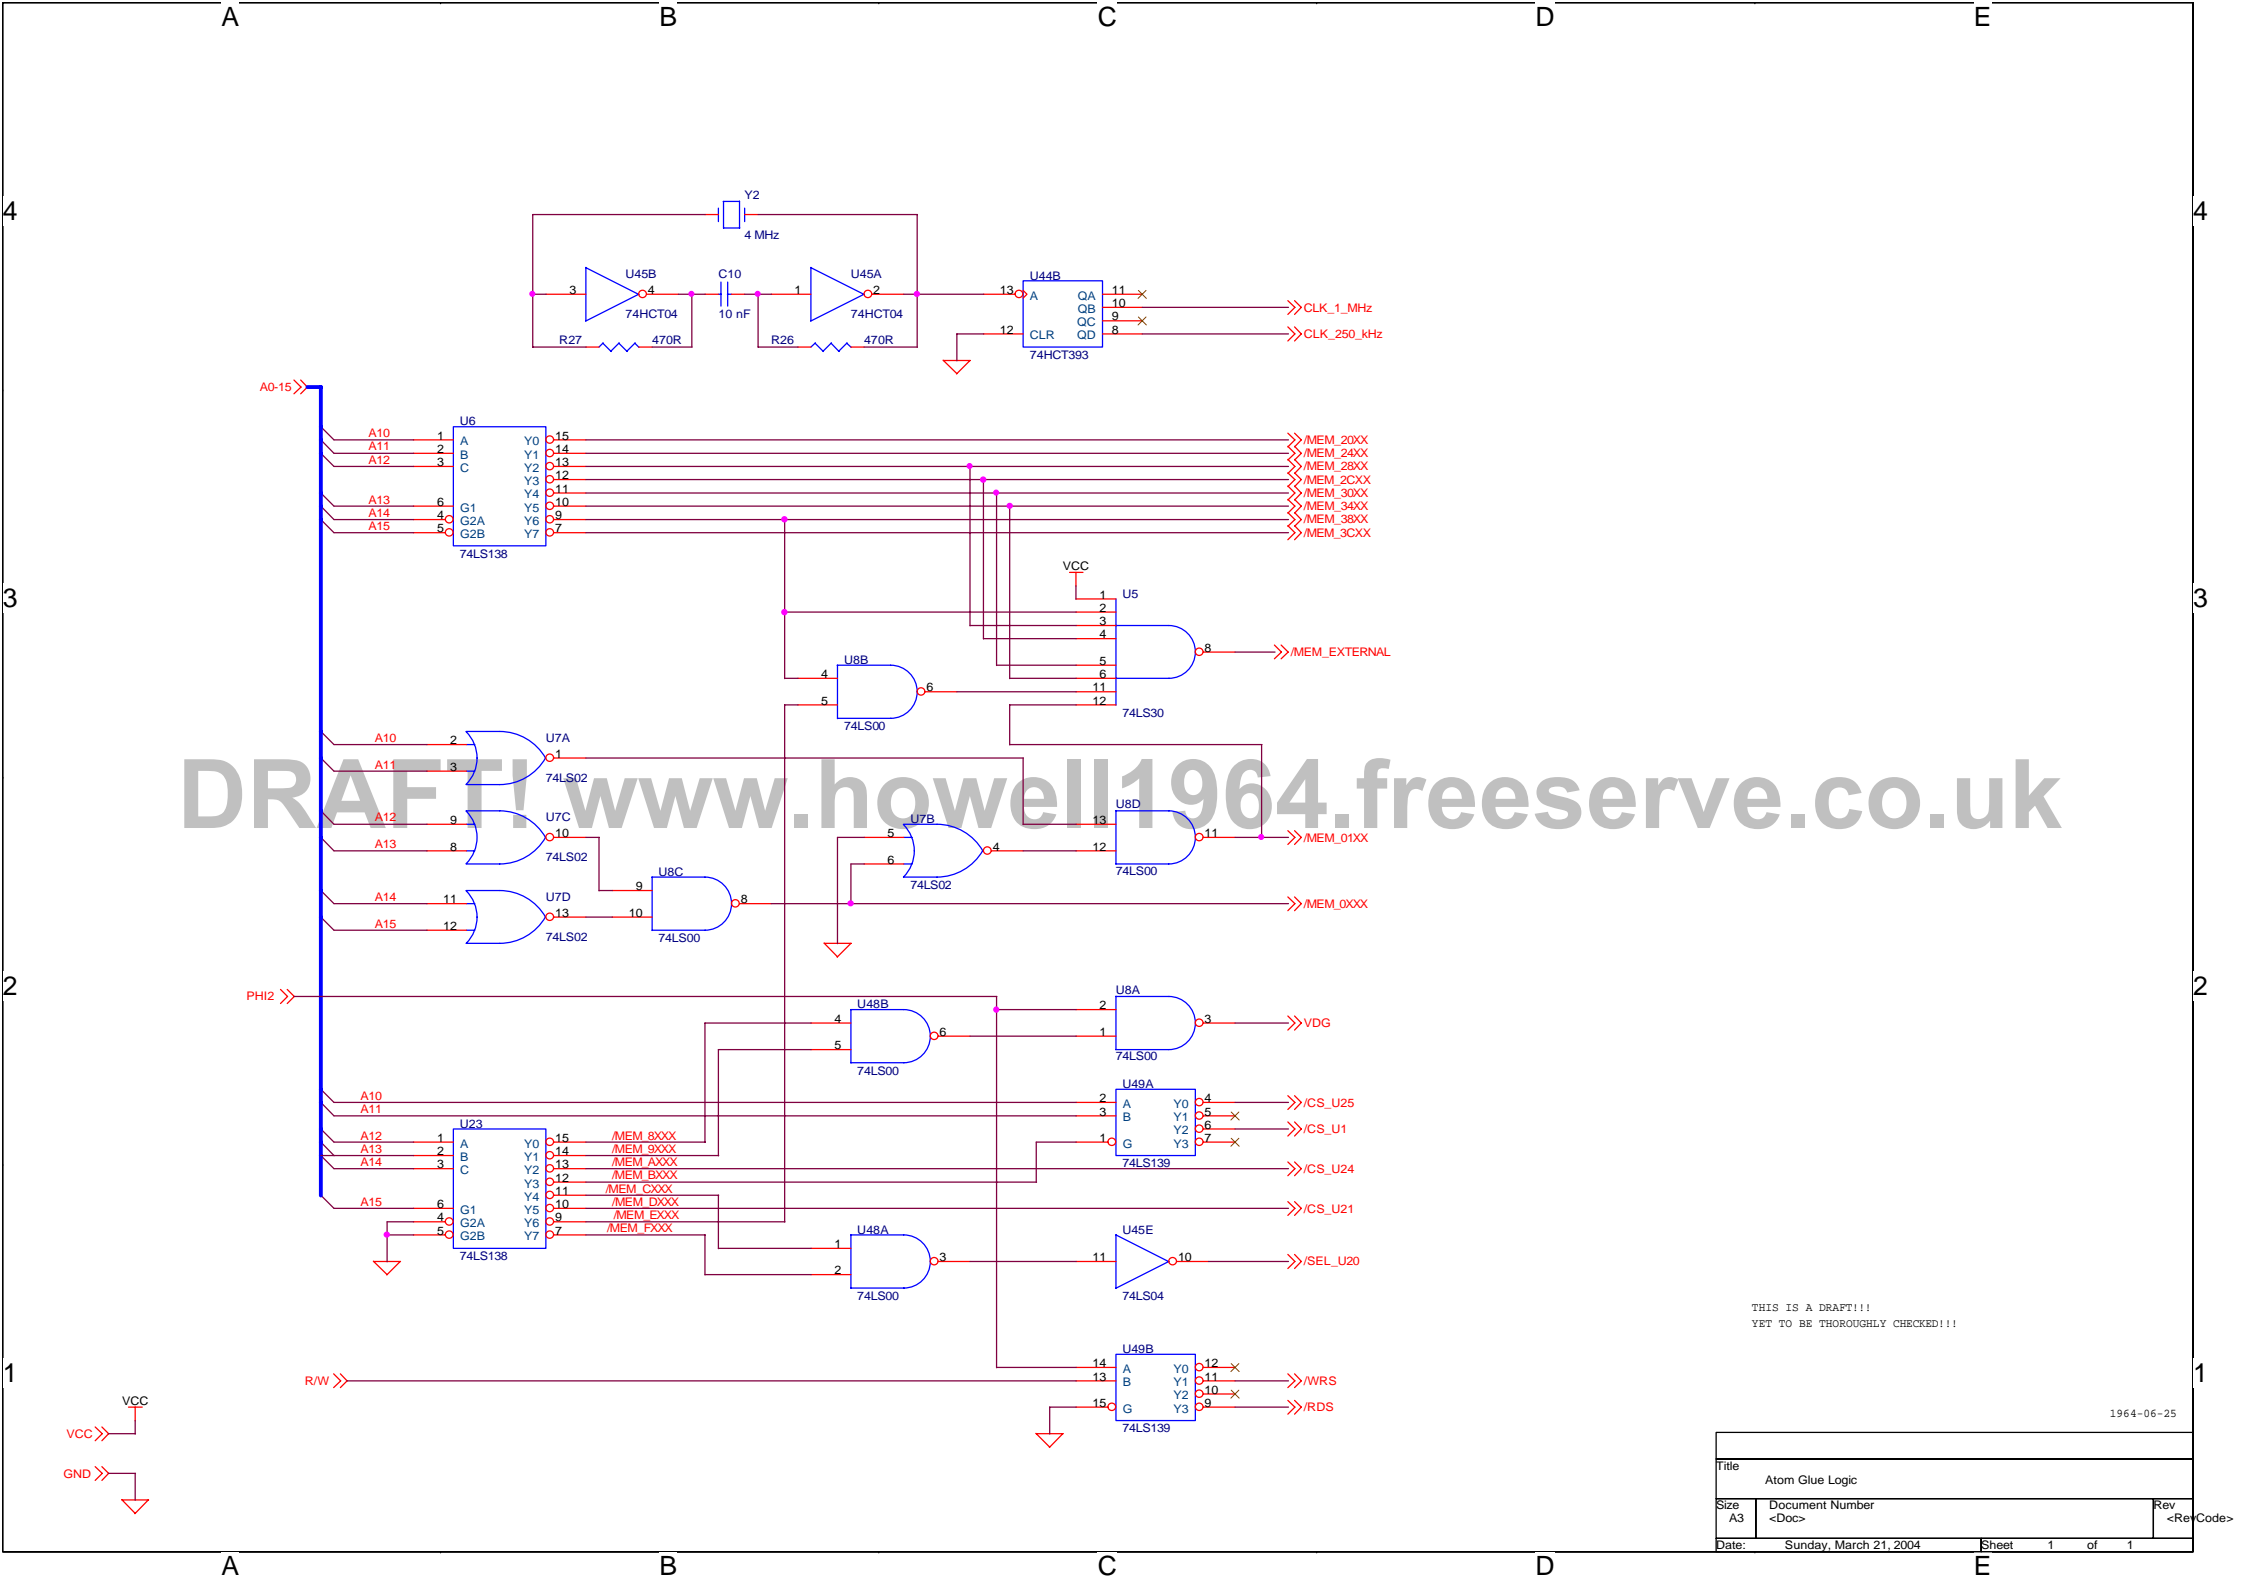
A B C D E

4

Y2
4 MHz

U45B 3 4 74HCT04
C10 10 nF
U45A 1 2 74HCT04
R27 470R
R26 470R

U44B
13 A QA 11
QB 10
QC 9
12 CLR QD 8
74HCT393

CLK_1_MHz
CLK_250_kHz

A0-15

U6
A10 1 A Y0 15
A11 2 B Y1 14
A12 3 C Y2 13
Y3 12
Y4 11
A13 6 G1 Y5 10
A14 4 G2A Y6 9
A15 5 G2B Y7 7
74LS138

/MEM_20XX
/MEM_24XX
/MEM_28XX
/MEM_2CXX
/MEM_30XX
/MEM_34XX
/MEM_38XX
/MEM_3CXX

3

VCC
U5
1 2 3 4 5 6 11 12
8
74LS30
/MEM_EXTERNAL

U8B
4 5 6
74LS00

A10 2 U7A 1
A11 3 74LS02

DRAFT! www.howell1964.freeserve.co.uk

A12 9 U7C 10
A13 8 74LS02

U7B 5 6 4 74LS02
U8D 13 12 11 74LS00
/MEM_01XX

A14 11 U7D 13
A15 12 74LS02

U8C 9 10 8 74LS00
/MEM_0XXX

2

PHI2

U48B 4 5 6 74LS00
U8A 2 1 3 74LS00
VDG

U49A
A10 2 A Y0 4
A11 3 B Y1 5
Y2 6
1 G Y3 7
74LS139

/CS_U25
/CS_U1
/CS_U24
/CS_U21

U23
A12 1 A Y0 15
A13 2 B Y1 14
A14 3 C Y2 13
Y3 12
Y4 11
A15 6 G1 Y5 10
4 G2A Y6 9
5 G2B Y7 7
74LS138

/MEM_8XXX
/MEM_9XXX
/MEM_AXXX
/MEM_BXXX
/MEM_CXXX
/MEM_DXXX
/MEM_EXXX
/MEM_FXXX

U48A 1 2 3 74LS00
U45E 11 10 74LS04
/SEL_U20

THIS IS A DRAFT!!!
YET TO BE THOROUGHLY CHECKED!!!

1

R/W

U49B
14 A Y0 12
13 B Y1 11
Y2 10
15 G Y3 9
74LS139

/WRS
/RDS

VCC
VCC
GND

1964-06-25

Title
Atom Glue Logic
Size A3
Document Number
<Doc>
Rev
<RevCode>
Date: Sunday, March 21, 2004
Sheet 1 of 1

A B C D E